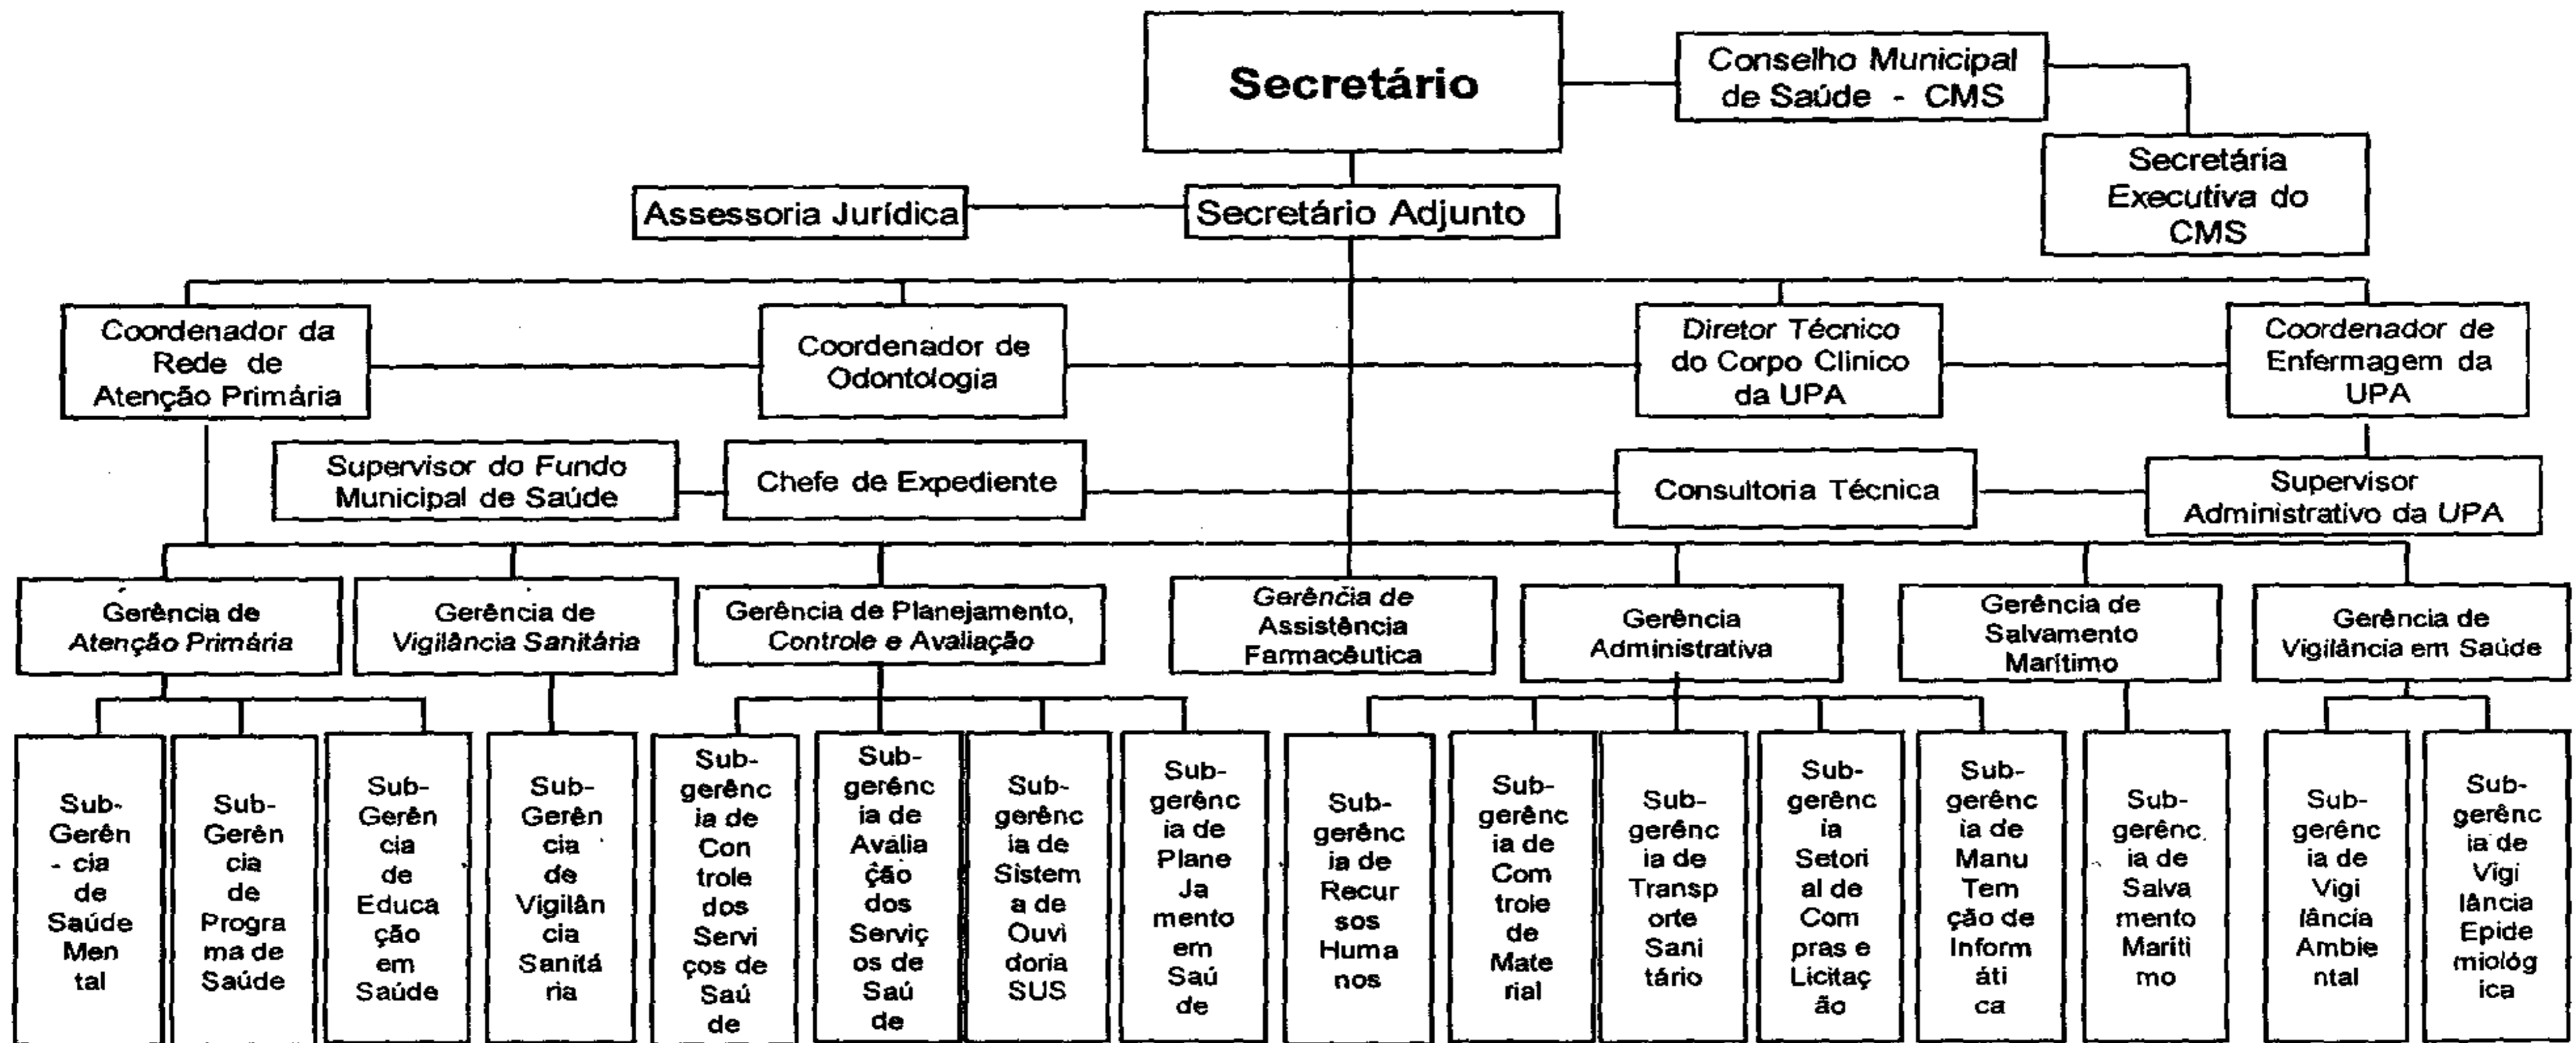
Secretário

Conselho Municipal de Saúde - CMS

Secretária Executiva do CMS

Assessoria Jurídica

Secretário Adjunto

Coordenador da Rede de Atenção Primária

Coordenador de Odontologia

Diretor Técnico do Corpo Clinico da UPA

Coordenador de Enfermagem da UPA

Supervisor do Fundo Municipal de Saúde

Chefe de Expediente

Consultoria Técnica

Supervisor Administrativo da UPA

Gerência de Atenção Primária

Gerência de Vigilância Sanitária

Gerência de Planejamento, Controle e Avaliação

Gerência de Assistência Farmacêutica

Gerência Administrativa

Gerência de Salvamento Marítimo

Gerência de Vigilância em Saúde

Sub-Gerên - cia de Saúde Mental

Sub-Gerên cia de Progra ma de Saúde

Sub-Gerên cia de Educa ção em Saúde

Sub-Gerên cia de Vigilân cia Sanitá ria

Sub-gerênc ia de Con trole dos Servi ços de Saú de

Sub-gerênc ia de Avalia ção dos Serviç os de Saú de

Sub-gerênc ia de Sistem a de Ouvi doria SUS

Sub-gerênc ia de Plane Ja mento em Saú de

Sub-gerênc ia de Recur sos Huma nos

Sub-gerênc ia de Com trole de Mate rial

Sub-gerênc ia de Transp orte Sani tário

Sub-gerênc ia Setori al de Com pras e Licitaç ão

Sub-gerênc ia de Manu Tem ção de Inform áti ca

Sub-gerênc ia de Salva mento Maríti mo

Sub-gerênc ia de Vigi lância Ambie ntal

Sub-gerênc ia de Vigi lância Epide miológ ica